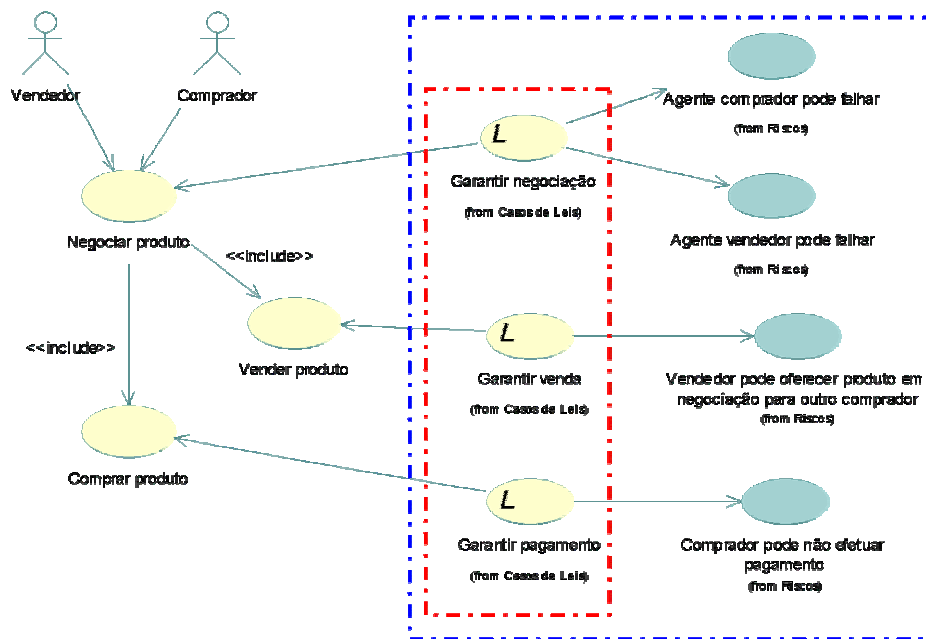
Vendedor

Comprador

Negociar produto

<<include>>

<<include>>

Vender produto

Comprar produto

L

Garantir negociação

(from Casos de Leis)

L

Garantir venda

(from Casos de Leis)

L

Garantir pagamento

(from Casos de Leis)

Agente comprador pode falhar

(from Riscos)

Agente vendedor pode falhar

(from Riscos)

Vendedor pode oferecer produto em negociação para outro comprador

(from Riscos)

Comprador pode não efetuar pagamento

(from Riscos)